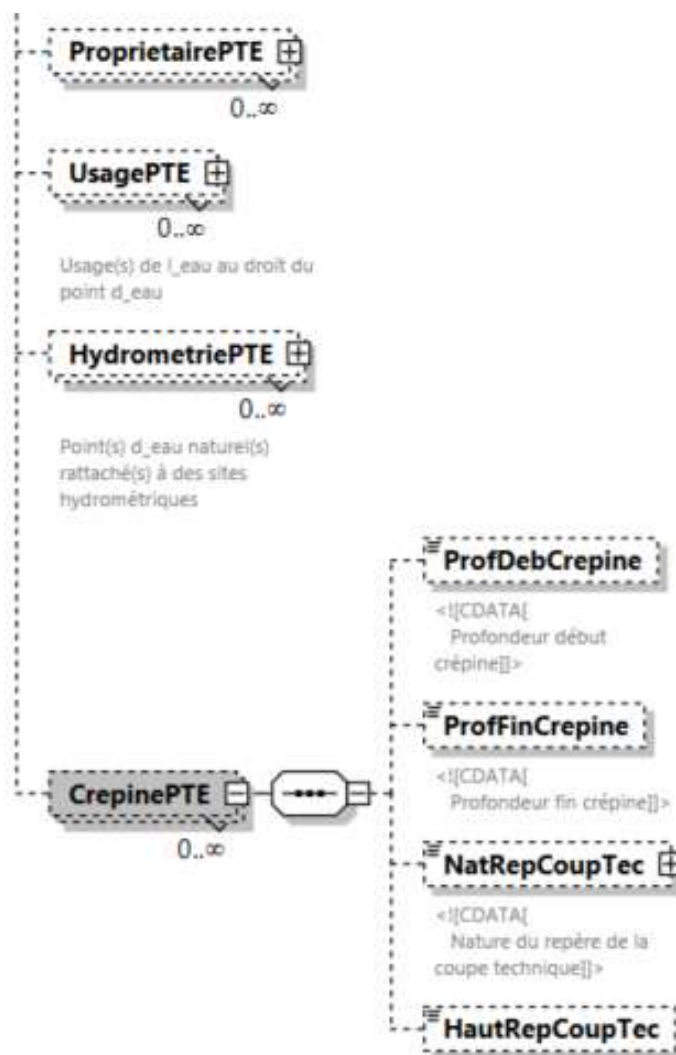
ProprietairePTE
0..∞

UsagePTE
0..∞
Usage(s) de l_eau au droit du point d_eau

HydrometriePTE
0..∞
Point(s) d_eau naturel(s) rattaché(s) à des sites hydrométriques

ProfDebCrepine
<![CDATA[ Profondeur début crépine]]>

ProfFinCrepine
<![CDATA[ Profondeur fin crépine]]>

CrepinePTE
0..∞

NatRepCoupTec
<![CDATA[ Nature du repère de la coupe technique]]>

HautRepCoupTec